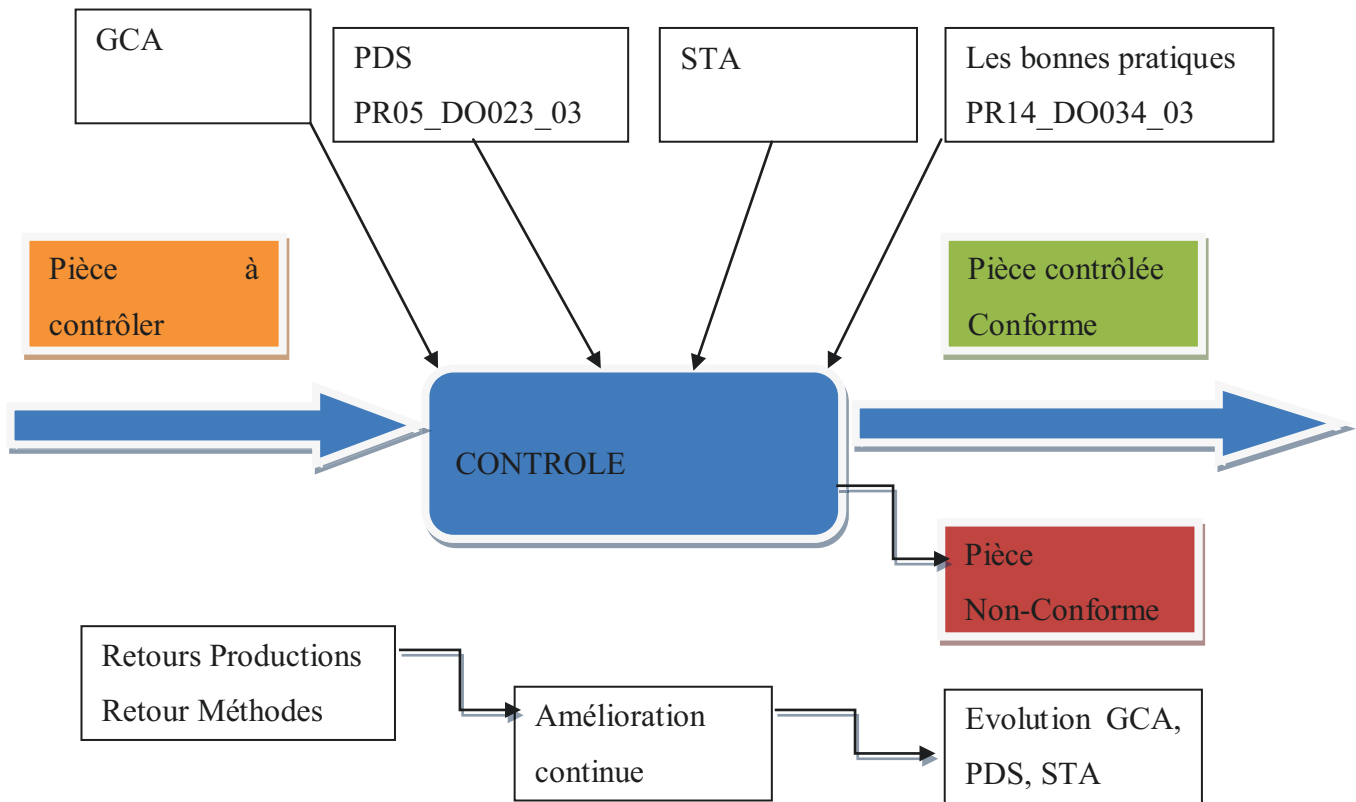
GCA

PDS
PR05_DO023_03

STA

Les bonnes pratiques
PR14_DO034_03

Pièce à contrôler

Pièce contrôlée
Conforme

CONTROLE

Pièce
Non-Conforme

Retours Productions
Retour Méthodes

Amélioration continue

Evolution GCA, PDS, STA